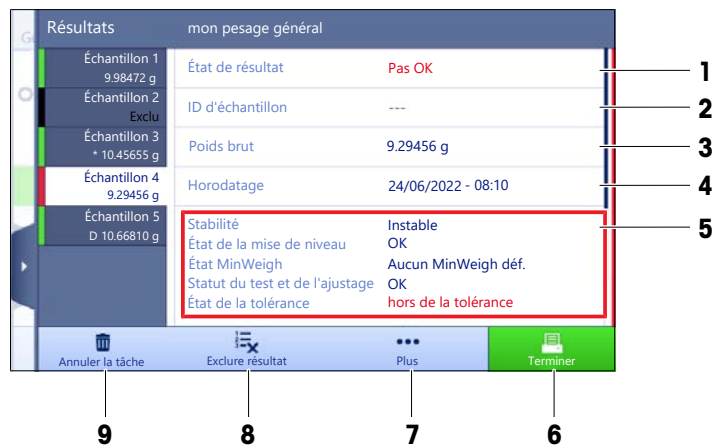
Résultats mon pesage général

Échantillon 1
9.98472 g

Échantillon 2
Exclu

Échantillon 3
* 10.45655 g

Échantillon 4
9.29456 g

Échantillon 5
D 10.66810 g

| | |
|---|---|
| État de résultat | Pas OK |
| ID d'échantillon | --- |
| Poids brut | 9.29456 g |
| Horodatage | 24/06/2022 - 08:10 |
| Stabilité | Instable |
| État de la mise de niveau | OK |
| État MinWeigh | Aucun MinWeigh déf. |
| Statut du test et de l'ajustage | OK |
| État de la tolérance | hors de la tolérance |

1
2
3
4
5

Annuler la tâche
Exclure résultat
Plus
Terminer

9
8
7
6